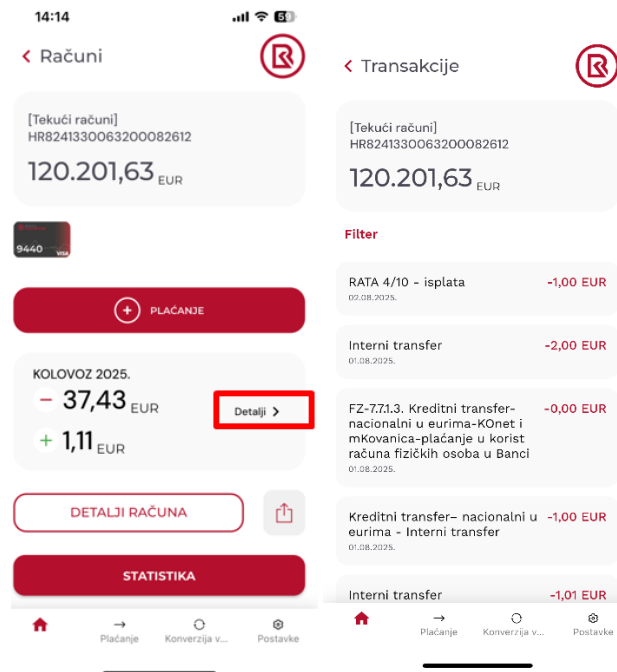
14:14

< Računi

[Tekući računi]
HR8241330063200082612
120.201,63 EUR

9440 VISA

+ PLAĆANJE

KOLOVOZ 2025.
− 37,43 EUR
Detalji >
+ 1,11 EUR

DETALJI RAČUNA

STATISTIKA

Plaćanje
Konverzija v...
Postavke

< Transakcije

[Tekući računi]
HR8241330063200082612
120.201,63 EUR

Filter

RATA 4/10 - isplata
02.08.2025.
-1,00 EUR

Interni transfer
01.08.2025.
-2,00 EUR

FZ-7.7.1.3. Kreditni transfer-nacionalni u eurima-KOnet i mKovanica-plaćanje u korist računa fizičkih osoba u Banci
01.08.2025.
-0,00 EUR

Kreditni transfer– nacionalni u eurima - Interni transfer
01.08.2025.
-1,00 EUR

Interni transfer
-1,01 EUR

Plaćanje
Konverzija v...
Postavke